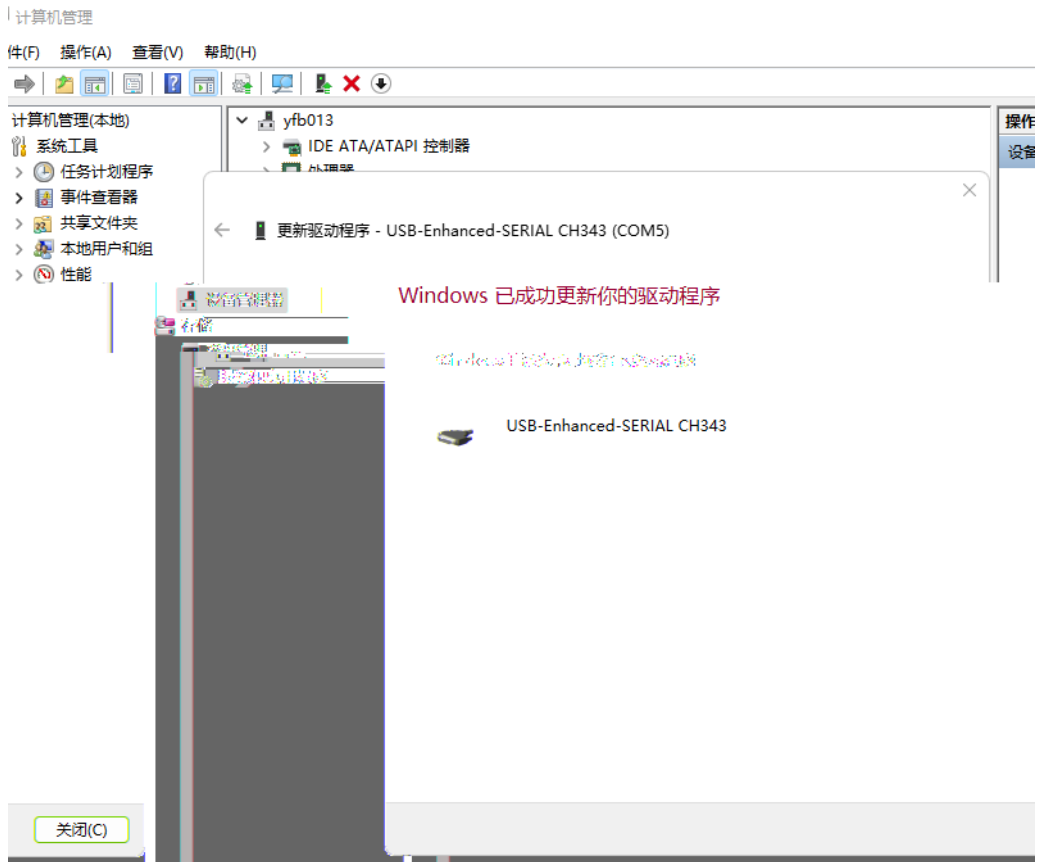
计算机管理

件(F) 操作(A) 查看(V) 帮助(H)

计算机管理(本地)
系统工具
任务计划程序
事件查看器
共享文件夹
本地用户和组
性能
设备管理器
存储

yfb013
IDE ATA/ATAPI 控制器
处理器

操作
设备

更新驱动程序 - USB-Enhanced-SERIAL CH343 (COM5)

Windows 已成功更新你的驱动程序

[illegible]

USB-Enhanced-SERIAL CH343

关闭(C)